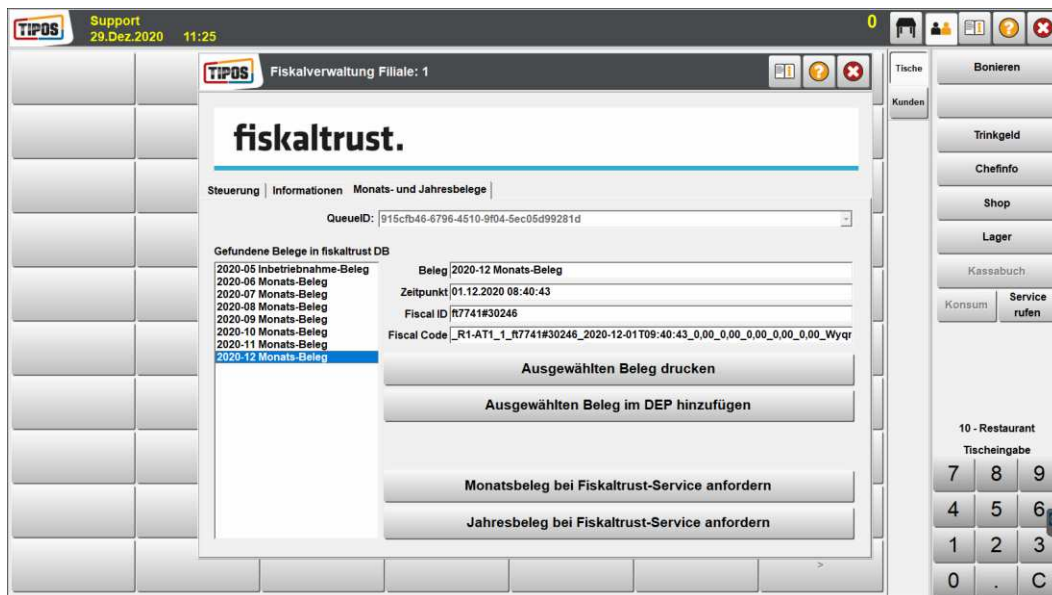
TIPOS Support 29.Dez.2020 11:25

0

TIPOS Fiskalverwaltung Filiale: 1

fiskaltrust.

Steuerung | Informationen Monats- und Jahresbelege

QueueID: 915cfb46-6796-4510-9f04-5ec05d99281d

Gefundene Belege in fiskaltrust DB

2020-05 Inbetriebnahme-Beleg
2020-06 Monats-Beleg
2020-07 Monats-Beleg
2020-08 Monats-Beleg
2020-09 Monats-Beleg
2020-10 Monats-Beleg
2020-11 Monats-Beleg
2020-12 Monats-Beleg

Beleg 2020-12 Monats-Beleg
Zeitpunkt 01.12.2020 08:40:43
Fiscal ID ft7741#30246
Fiscal Code _R1-AT1_1_ft7741#30246_2020-12-01T09:40:43_0,00_0,00_0,00_0,00_0,00_Wyqr

Ausgewählten Beleg drucken

Ausgewählten Beleg im DEP hinzufügen

Monatsbeleg bei Fiskaltrust-Service anfordern

Jahresbeleg bei Fiskaltrust-Service anfordern

Tische
Kunden

Bonieren
Trinkgeld
Chefinfo
Shop
Lager
Kassabuch
Konsum
Service rufen

10 - Restaurant
Tischeingabe

7 8 9
4 5 6
1 2 3
0 . C